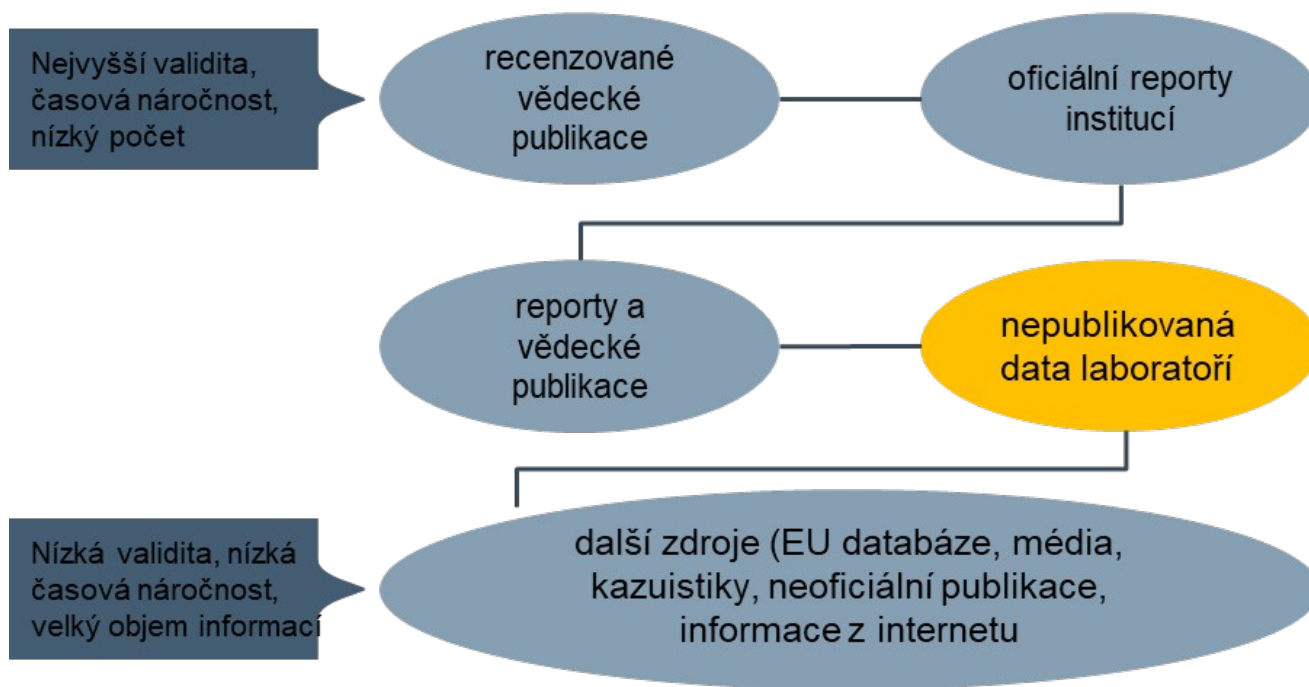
Nejvyšší validita, časová náročnost, nízký počet

recenzované vědecké publikace

oficiální reporty institucí

reporty a vědecké publikace

nepublikovaná data laboratoří

Nízká validita, nízká časová náročnost, velký objem informací

další zdroje (EU databáze, média, kazuistiky, neoficiální publikace, informace z internetu